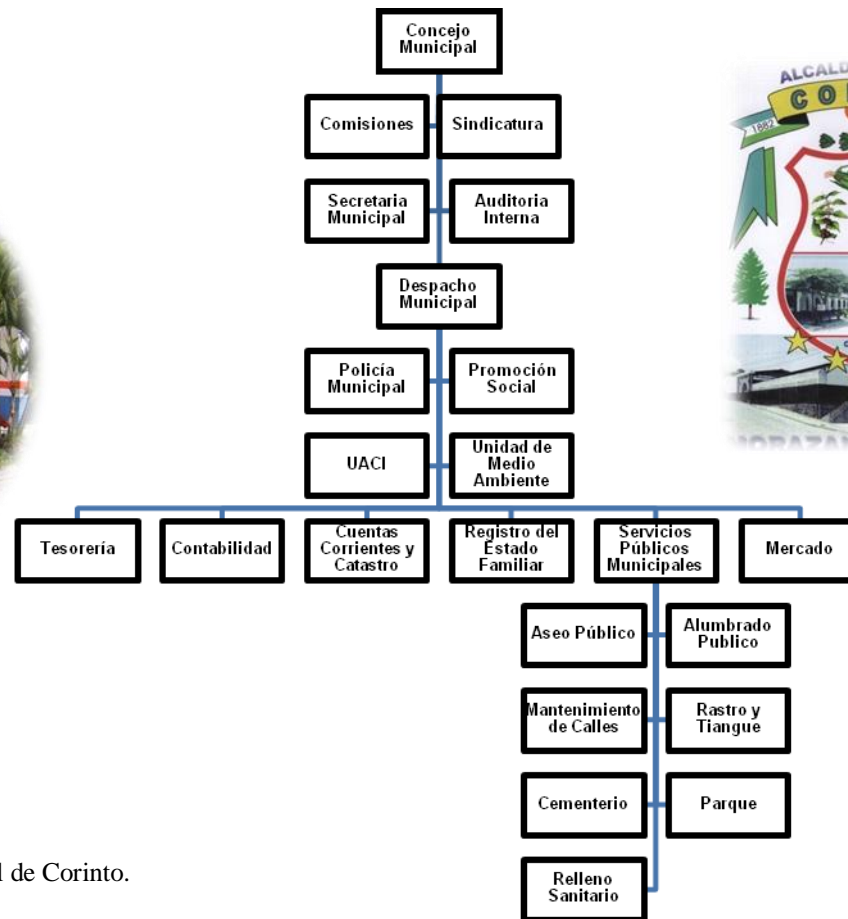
Concejo Municipal

Comisiones

Sindicatura

Secretaria Municipal

Auditoria Interna

Despacho Municipal

Policía Municipal

Promoción Social

UACI

Unidad de Medio Ambiente

Tesorería

Contabilidad

Cuentas Corrientes y Catastro

Registro del Estado Familiar

Servicios Públicos Municipales

Mercado

Aseo Público

Alumbrado Publico

Mantenimiento de Calles

Rastro y Tiangue

Cementerio

Parque

Relleno Sanitario

ALCALD

CO

1882

l de Corinto.